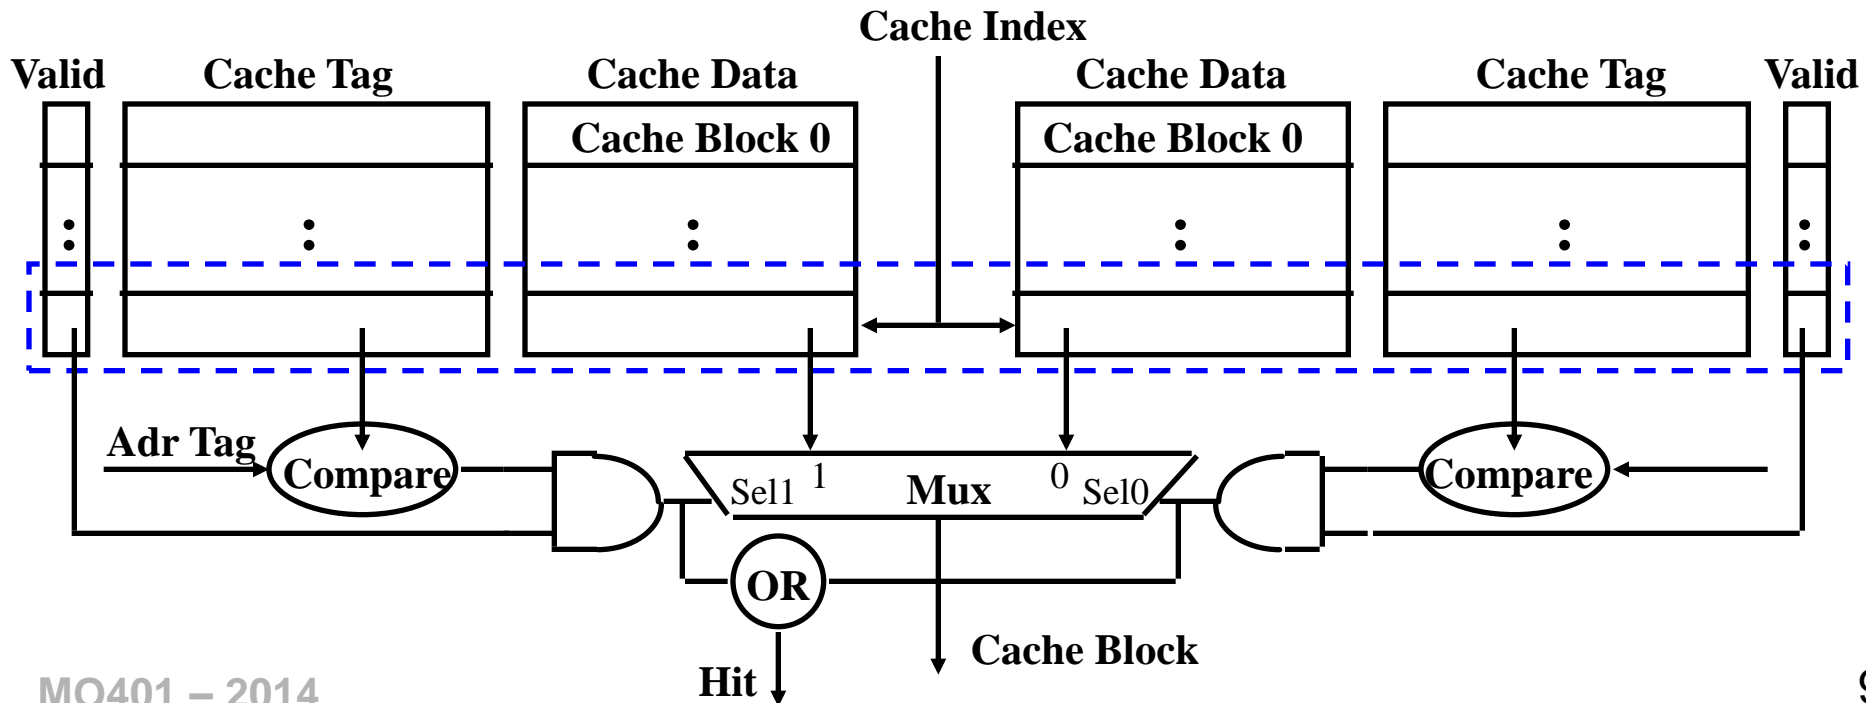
Cache Index

Valid

Cache Tag

Cache Data

Cache Block 0

:

:

:

Cache Data

Cache Block 0

:

Cache Tag

:

Valid

:

Adr Tag

Compare

Sel1

1

Mux

0

Sel0

Compare

OR

Hit

Cache Block

MO401 – 2014

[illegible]